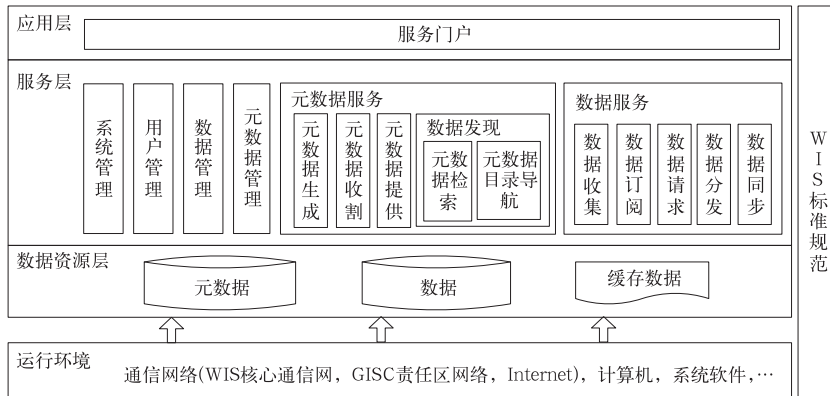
应用层

服务门户

服务层

系统管理

用户管理

数据管理

元数据管理

元数据服务

元数据生成

元数据收割

元数据提供

数据发现

元数据检索

元数据目录导航

数据服务

数据收集

数据订阅

数据请求

数据分发

数据同步

数据资源层

元数据

数据

缓存数据

运行环境

通信网络(WIS核心通信网，GISC责任区网络，Internet)，计算机，系统软件，…

WIS标准规范